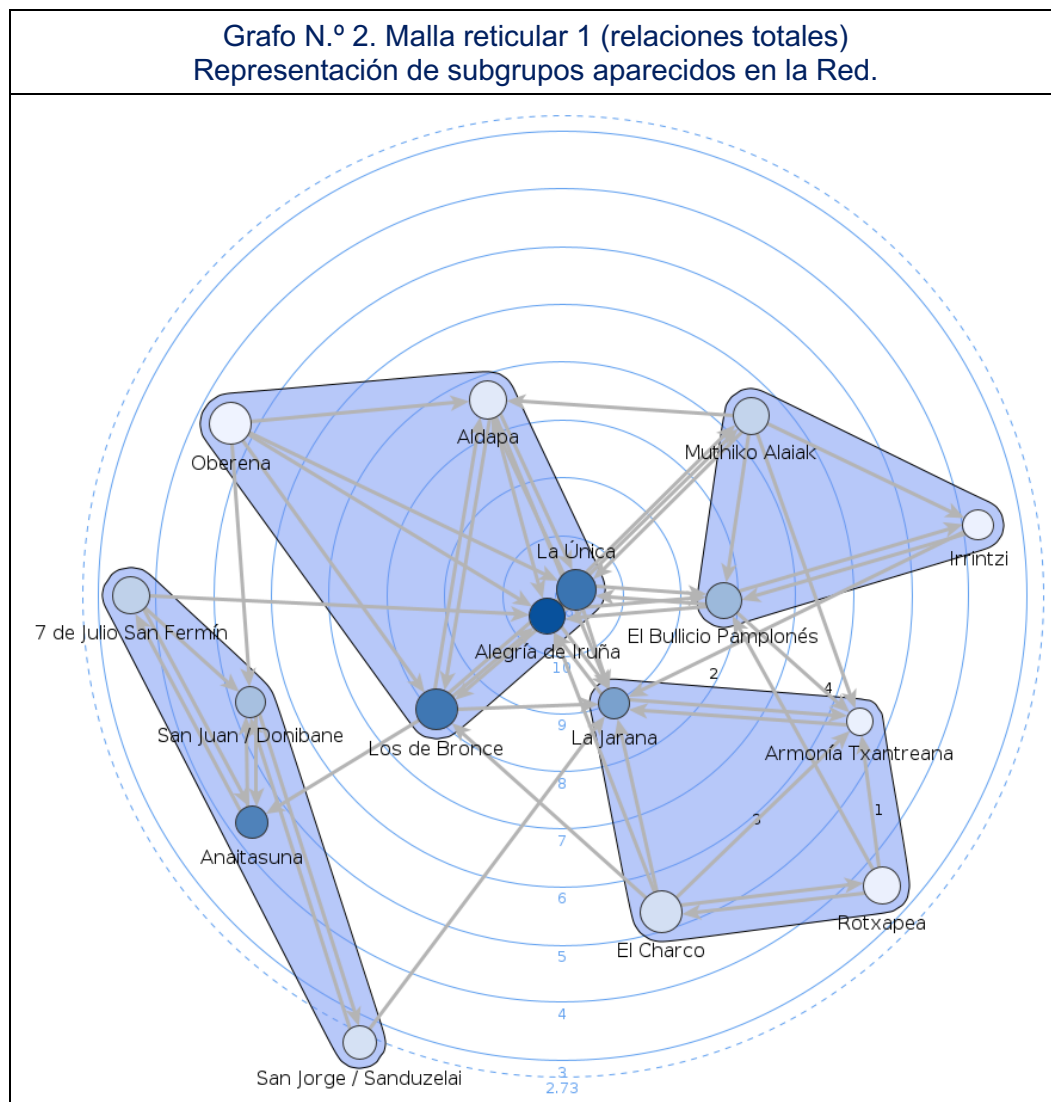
Grafo N.º 2. Malla reticular 1 (relaciones totales)
Representación de subgrupos aparecidos en la Red.

Oberena
Aldapa
Muthiko Alaiak
Irrintzi
La Única
Alegría de Iruña
El Bullicio Pamplonés
7 de Julio San Fermín
San Juan / Donibane
Los de Bronce
La Jarana
Armonía Txantreana
Anaitasuna
El Charco
Rotxapea
San Jorge / Sanduzelai
10
9
8
7
6
5
4
3
2.73
2
4
3
1